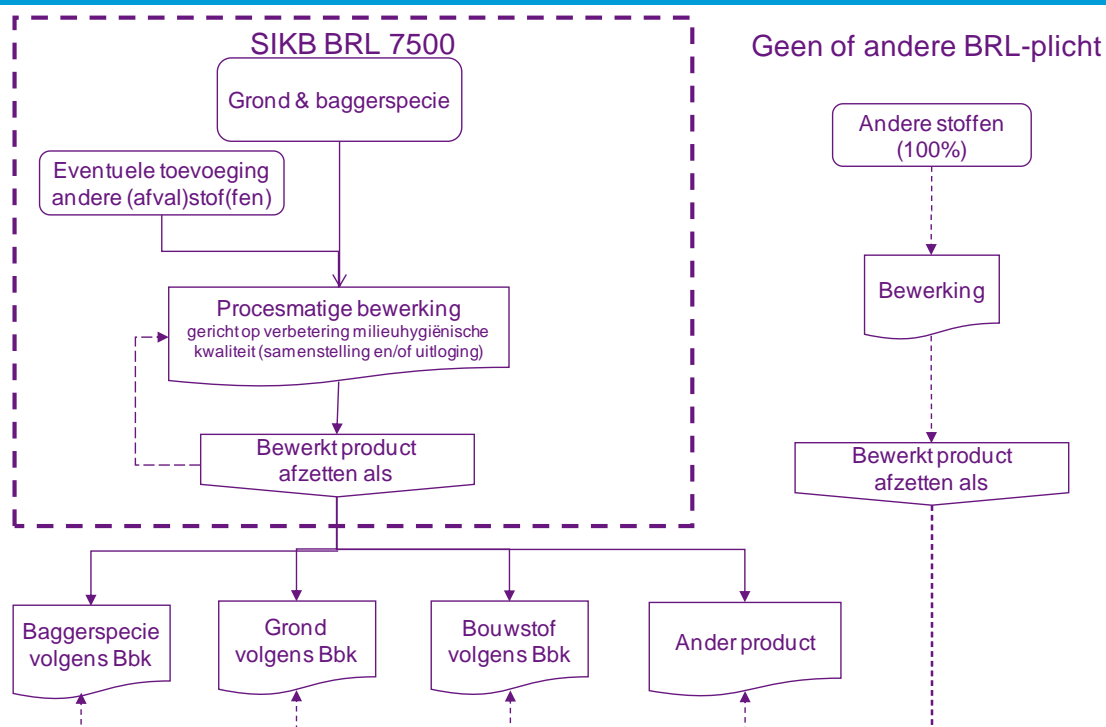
SIKB BRL 7500

Grond & baggerspecie

Eventuele toevoeging andere (afval)stof(fen)

Procesmatige bewerking
gericht op verbetering milieuhygiënische kwaliteit (samenstelling en/of uitloging)

Bewerkt product afzetten als

Geen of andere BRL-plicht

Andere stoffen (100%)

Bewerking

Bewerkt product afzetten als

Baggerspecie volgens Bbk

Grond volgens Bbk

Bouwstof volgens Bbk

Ander product